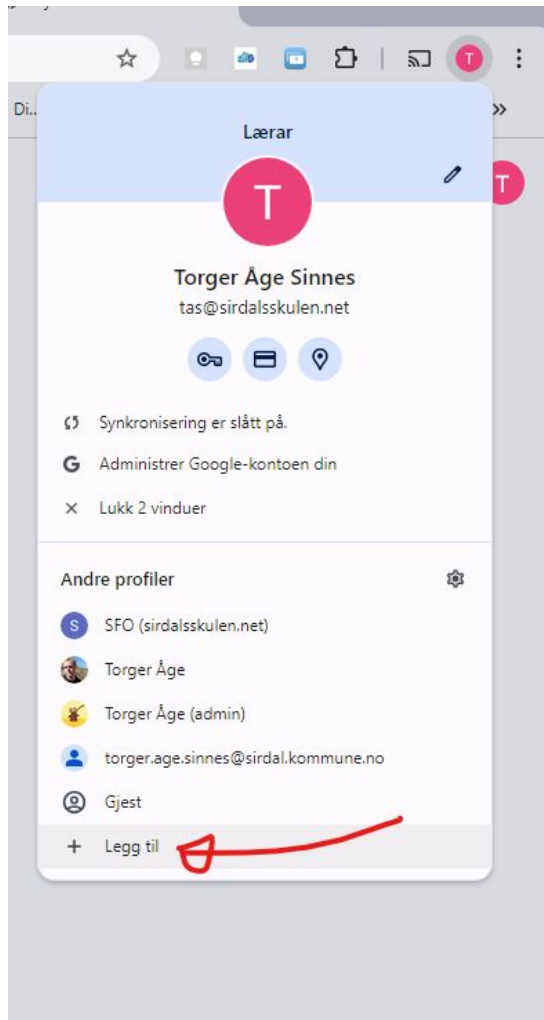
T
Di...
»
Lærar
T
T
Torger Åge Sinnes
tas@sirdalsskulen.net
Synkronisering er slått på.
G Administrer Google-kontoen din
Lukk 2 vinduer
Andre profiler
S SFO (sirdalsskulen.net)
Torger Åge
Torger Åge (admin)
torger.age.sinnes@sirdal.kommune.no
Gjest
+ Legg til